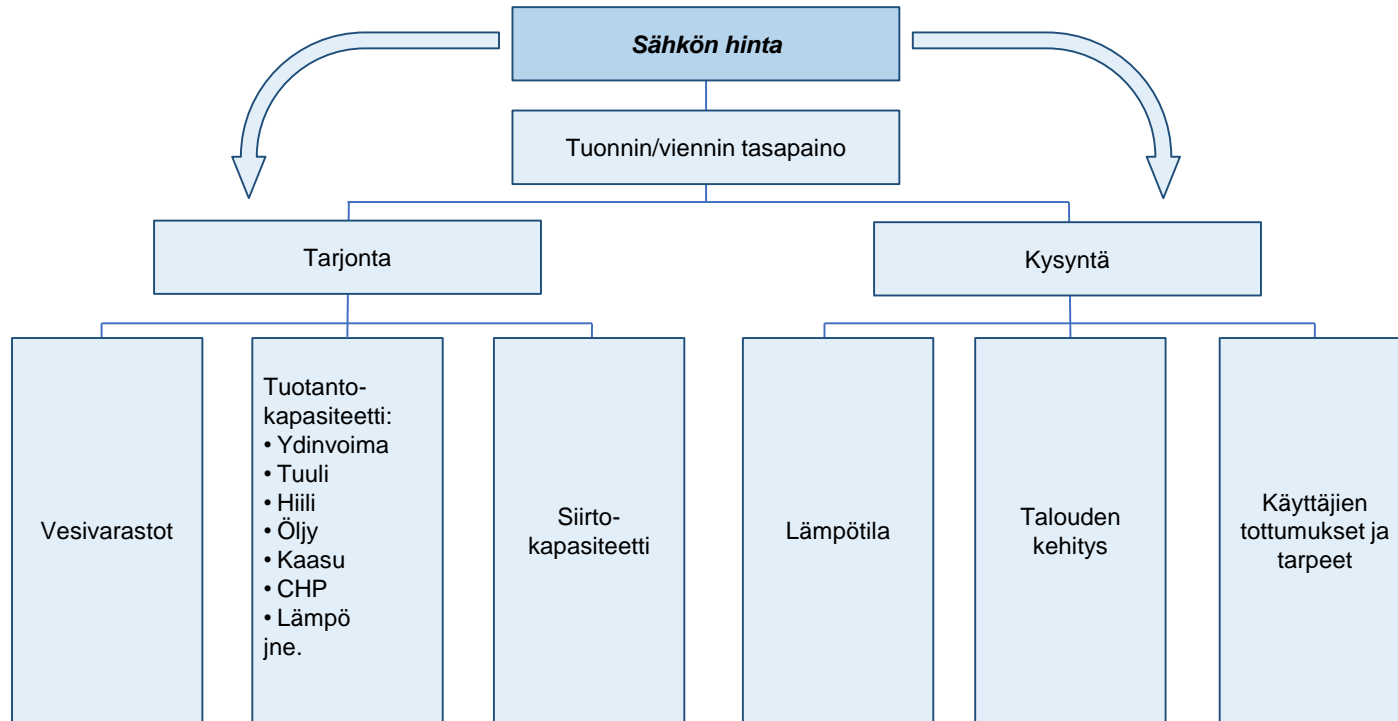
Sähkön hinta

Tuonnin/viennin tasapaino

Tarjonta

Kysyntä

Vesivarastot

Tuotantokapasiteetti:
• Ydinvoima
• Tuuli
• Hiili
• Öljy
• Kaasu
• CHP
• Lämpö
jne.

Siirtokapasiteetti

Lämpötila

Talouden kehitys

Käyttäjien tottumukset ja tarpeet